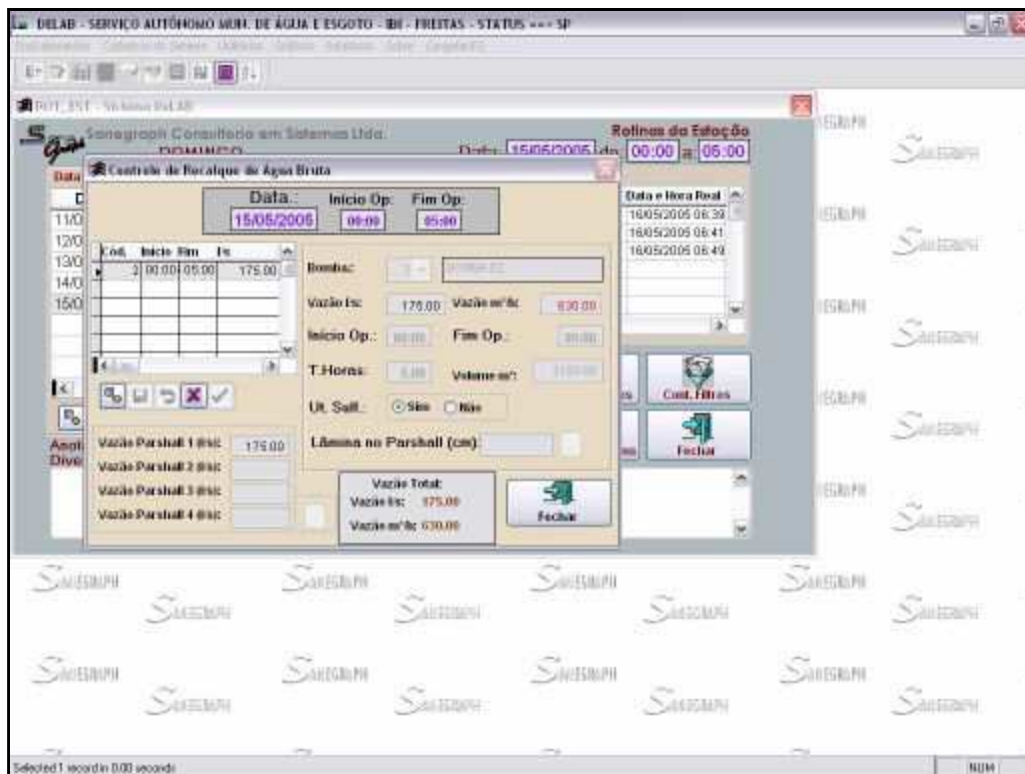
DELAB - SERVIÇO AUTÔNOMO MUN. DE ÁGUA E ESGOTO - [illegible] - FREITAS - STATUS --- SP

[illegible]

Sanegraph Consultoria em Sistemas Ltda.
DOMINGO
Data: 15/05/2005 de 00:00 a 05:00
Rotinas da Estação

Controle de Recalque de Água Bruta

Data.: 15/05/2005
Início Op: 00:00
Fim Op: 05:00

| Cód. | Início | Fim | l/s |
|---|---|---|---|
| 2 | 00:00 | 05:00 | 175.00 |

Bomba:
Vazão l/s: 175.00
Vazão m³/h: 630.00
Início Op.: 00:00
Fim Op.: 05:00
T.Horas: 5.00
Volume m³: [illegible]
Ut. Sulf.: Sim Não
Lâmina no Parshall (cm):

Vazão Parshall 1 (l/s): 175.00
Vazão Parshall 2 (l/s):
Vazão Parshall 3 (l/s):
Vazão Parshall 4 (l/s):

Vazão Total:
Vazão l/s: 175.00
Vazão m³/h: 630.00

Fechar

Data e Hora Real
16/05/2005 08:39
16/05/2005 08:41
16/05/2005 08:49

11/0
12/0
13/0
14/0
15/0

Cont. Filtros
Fechar

SANEGRAPH

Selected 1 record in 0.00 seconds
NUM